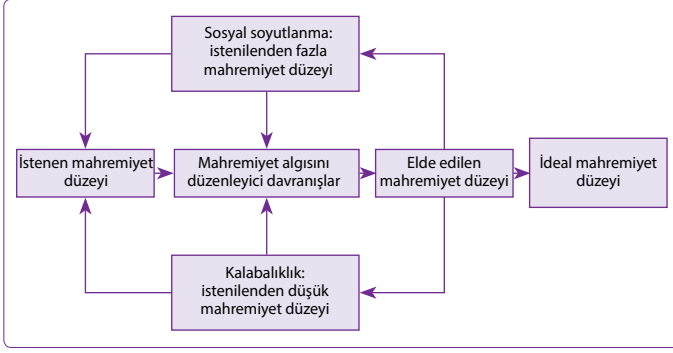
Sosyal soyutlanma: istenilenden fazla mahremiyet düzeyi

İstenen mahremiyet düzeyi

Mahremiyet algısını düzenleyici davranışlar

Elde edilen mahremiyet düzeyi

İdeal mahremiyet düzeyi

Kalabalıklık: istenilenden düşük mahremiyet düzeyi